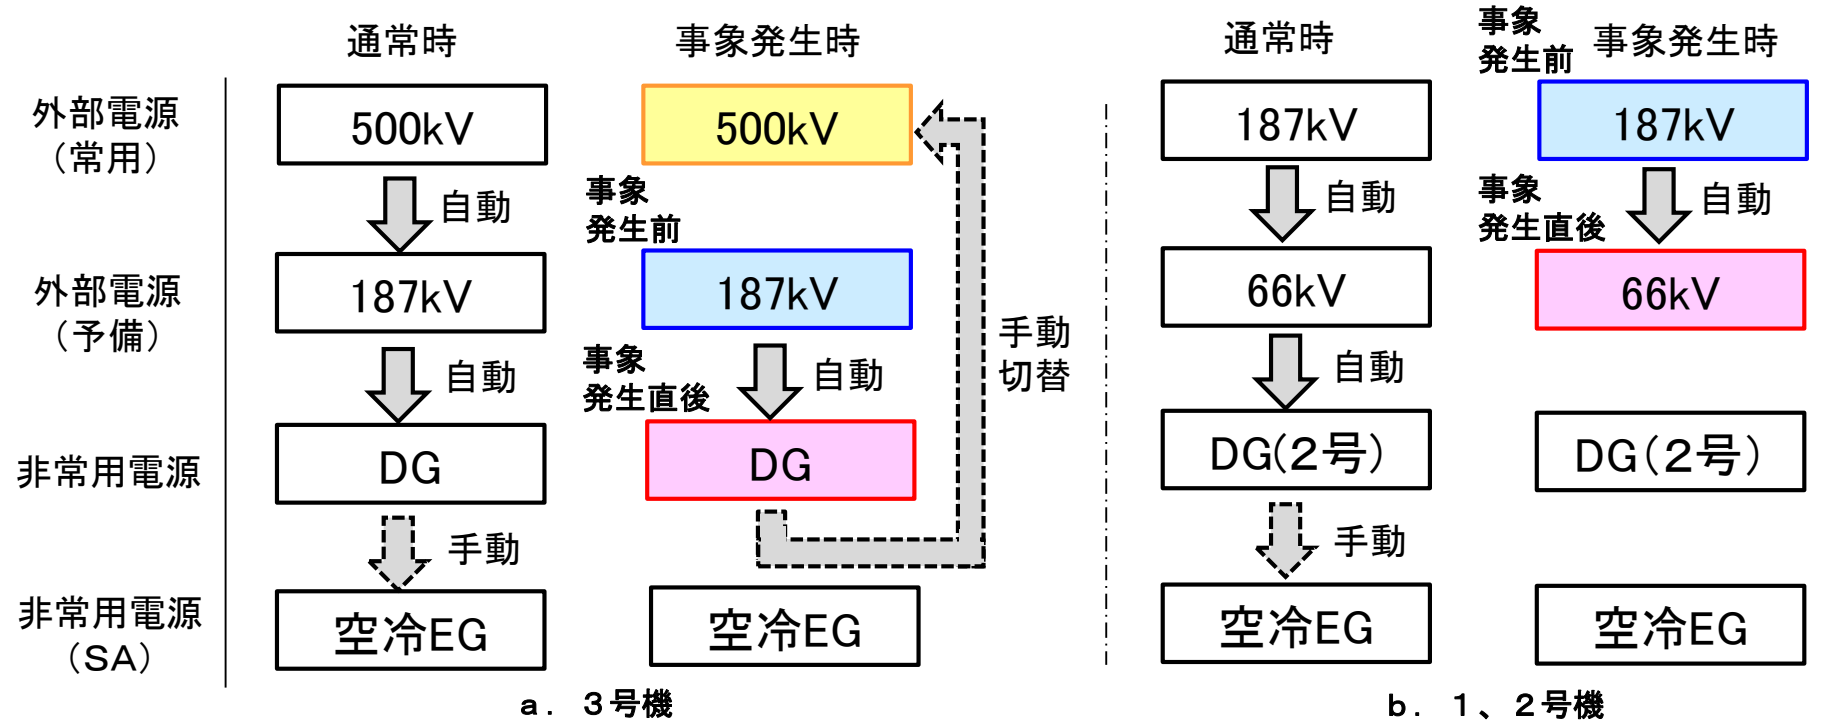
| | 通常時 | 事象発生時 |
|---|---|---|
| 外部電源（常用） | 500kV | 500kV |
| | ⇩ 自動 | 事象発生前 |
| 外部電源（予備） | 187kV | 187kV |
| | ⇩ 自動 | 事象発生直後 ⇩ 自動 |
| 非常用電源 | DG | DG |
| | ⇩ 手動 | |
| 非常用電源（SA） | 空冷EG | 空冷EG |

手動切替

ａ．３号機

| 通常時 | 事象発生前 事象発生時 |
|---|---|
| 187kV | 187kV |
| ⇩ 自動 | 事象発生直後 ⇩ 自動 |
| 66kV | 66kV |
| ⇩ 自動 | |
| DG(2号) | DG（2号） |
| ⇩ 手動 | |
| 空冷EG | 空冷EG |

ｂ．１、２号機